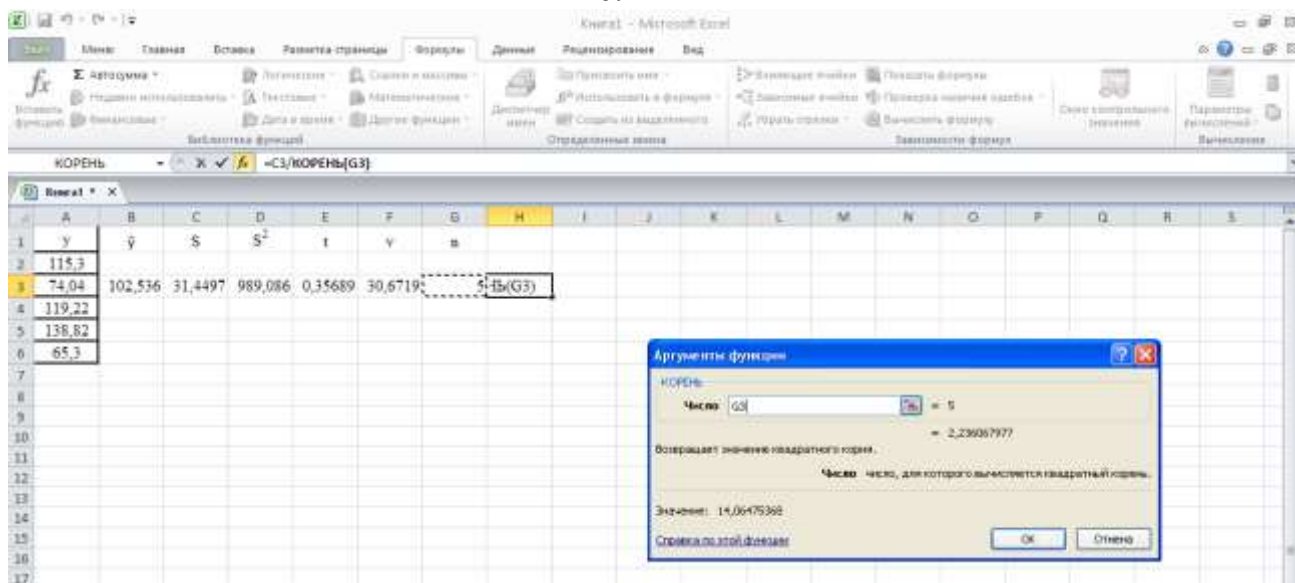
Книга1 - Microsoft Excel

Файл Меню Главная Вставка Разметка страницы Формулы Данные Рецензирование Вид

Вставить функцию
Σ Автосумма
Недавно использовались
Финансовые
Логические
Текстовые
Дата и время
Ссылки и массивы
Математические
Другие функции
Библиотека функций
Диспетчер имен
Присвоить имя
Использовать в формуле
Создать из выделенного
Определенные имена
Влияющие ячейки
Зависимые ячейки
Убрать стрелки
Показать формулы
Проверка наличия ошибок
Вычислить формулу
Зависимости формул
Окно контрольного значения
Параметры вычислений
Вычисление

КОРЕНЬ =C3/КОРЕНЬ(G3)

Книга1 * ×

| | A | B | C | D | E | F | G | H | I | J | K | L | M | N | O | P | Q | R | S |
|---|---|---|---|---|---|---|---|---|---|---|---|---|---|---|---|---|---|---|---|
| 1 | y | ȳ | S | $S^2$ | t | V | n | | | | | | | | | | | | |
| 2 | 115,3 | | | | | | | | | | | | | | | | | | |
| 3 | 74,04 | 102,536 | 31,4497 | 989,086 | 0,35689 | 30,6719 | 5 | Ь(G3) | | | | | | | | | | | |
| 4 | 119,22 | | | | | | | | | | | | | | | | | | |
| 5 | 138,82 | | | | | | | | | | | | | | | | | | |
| 6 | 65,3 | | | | | | | | | | | | | | | | | | |
| 7 | | | | | | | | | | | | | | | | | | | |
| 8 | | | | | | | | | | | | | | | | | | | |
| 9 | | | | | | | | | | | | | | | | | | | |
| 10 | | | | | | | | | | | | | | | | | | | |
| 11 | | | | | | | | | | | | | | | | | | | |
| 12 | | | | | | | | | | | | | | | | | | | |
| 13 | | | | | | | | | | | | | | | | | | | |
| 14 | | | | | | | | | | | | | | | | | | | |
| 15 | | | | | | | | | | | | | | | | | | | |
| 16 | | | | | | | | | | | | | | | | | | | |
| 17 | | | | | | | | | | | | | | | | | | | |

Аргументы функции
КОРЕНЬ
Число G3 = 5
= 2,236067977
Возвращает значение квадратного корня.
Число число, для которого вычисляется квадратный корень.
Значение: 14,06475368
Справка по этой функции
ОК Отмена